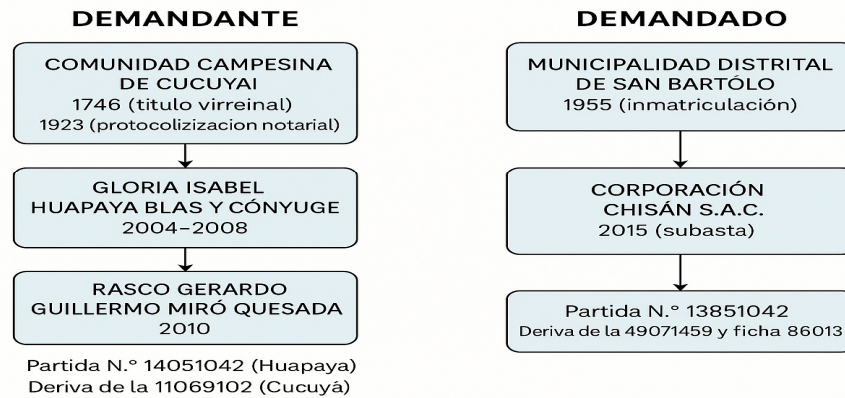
DEMANDANTE

COMUNIDAD CAMPESINA DE CUCUYAI
1746 (titulo virreinal)
1923 (protocolizizacion notarial)

GLORIA ISABEL HUAPAYA BLAS Y CÓNYUGE
2004–2008

RASCO GERARDO GUILLERMO MIRÓ QUESADA
2010

Partida N.° 14051042 (Huapaya)
Deriva de la 11069102 (Cucuyá)

DEMANDADO

MUNICIPALIDAD DISTRITAL DE SAN BARTÓLO
1955 (inmatriculación)

CORPORACIÓN CHISÁN S.A.C.
2015 (subasta)

Partida N.° 13851042
Deriva de la 49071459 y ficha 86013